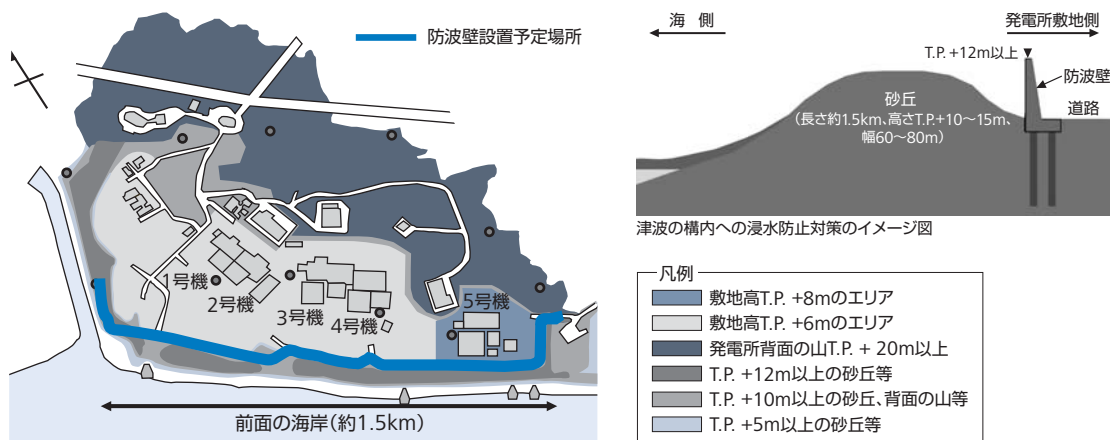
防波壁設置予定場所

1号機
2号機
3号機
4号機
5号機

前面の海岸（約1.5km）

海　側

発電所敷地側

T.P. +12m以上

防波壁

道路

砂丘
（長さ約1.5km、高さT.P.+10～15m、幅60～80m）

津波の構内への浸水防止対策のイメージ図

凡例

| | |
|---|---|
| | 敷地高T.P. +8mのエリア |
| | 敷地高T.P. +6mのエリア |
| | 発電所背面の山T.P. + 20m以上 |
| | T.P. +12m以上の砂丘等 |
| | T.P. +10m以上の砂丘、背面の山等 |
| | T.P. +5m以上の砂丘等 |